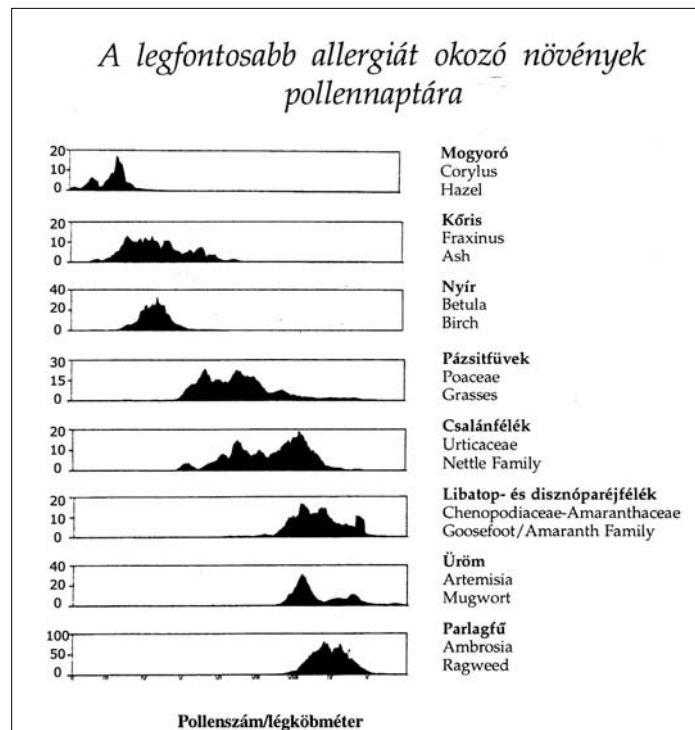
A legfontosabb allergiát okozó növények pollennaptára

20
10
0

**Mogyoró**
Corylus
Hazel

20
10
0

**Kőris**
Fraxinus
Ash

40
20
0

**Nyír**
Betula
Birch

30
15
0

**Pázsitfüvek**
Poaceae
Grasses

20
10
0

**Csalánfélék**
Urticaceae
Nettle Family

20
10
0

**Libatop- és disznóparéjfélék**
Chenopodiaceae-Amaranthaceae
Goosefoot/Amaranth Family

40
20
0

**Üröm**
Artemisia
Mugwort

100
50
0

**Parlagfű**
Ambrosia
Ragweed

**Pollenszám/légköbméter**